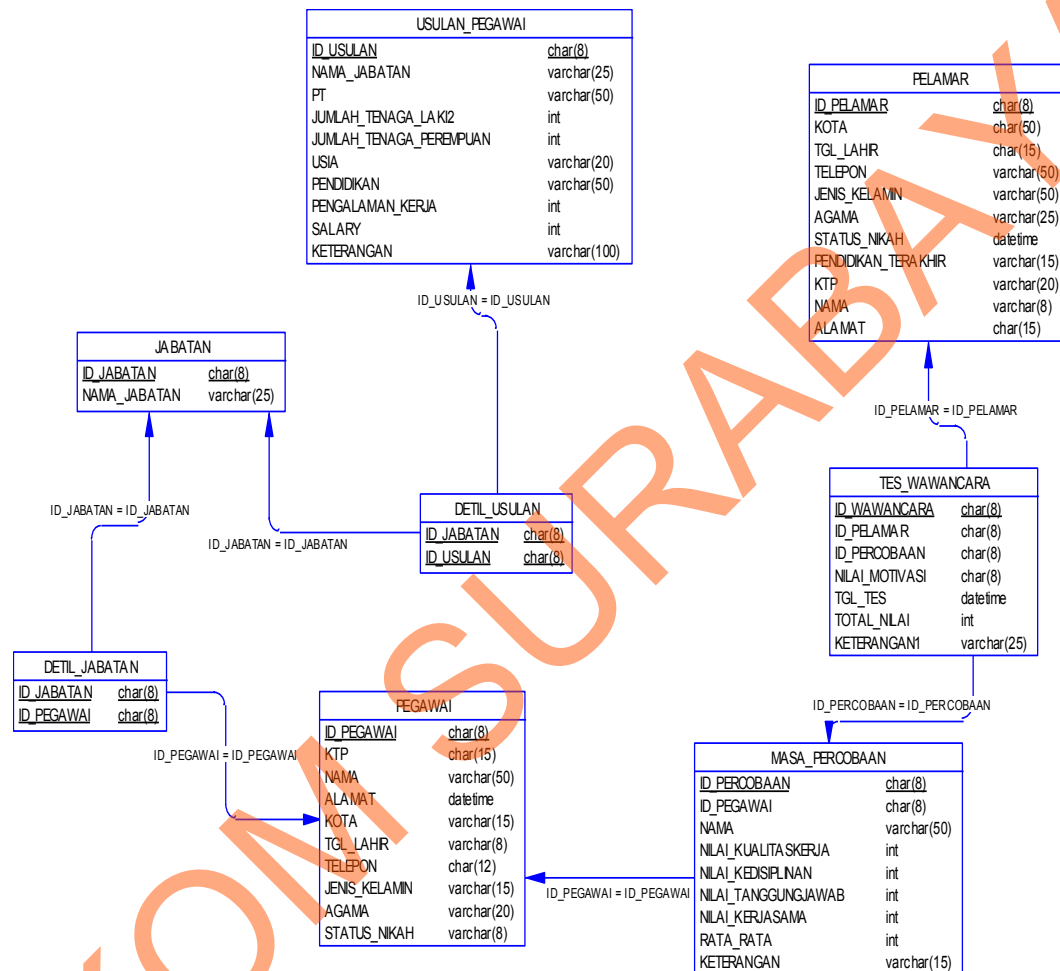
USULAN_PEGAWAI

| | |
|---|---|
| ID_USULAN | char(8) |
| NAMA_JABATAN | varchar(25) |
| PT | varchar(50) |
| JUMLAH_TENAGA_LAKI2 | int |
| JUMLAH_TENAGA_PEREMPUAN | int |
| USIA | varchar(20) |
| PENDIDIKAN | varchar(50) |
| PENGALAMAN_KERJA | int |
| SALARY | int |
| KETERANGAN | varchar(100) |

PELAMAR

| | |
|---|---|
| ID_PELAMAR | char(8) |
| KOTA | char(50) |
| TGL_LAHIR | char(15) |
| TELEPON | varchar(50) |
| JENIS_KELAMIN | varchar(50) |
| AGAMA | varchar(25) |
| STATUS_NIKAH | datetime |
| PENDIDIKAN_TERAKHIR | varchar(15) |
| KTP | varchar(20) |
| NAMA | varchar(8) |
| ALAMAT | char(15) |

ID_USULAN = ID_USULAN

JABATAN

| | |
|---|---|
| ID_JABATAN | char(8) |
| NAMA_JABATAN | varchar(25) |

ID_PELAMAR = ID_PELAMAR

TES_WAWANCARA

| | |
|---|---|
| ID_WAWANCARA | char(8) |
| ID_PELAMAR | char(8) |
| ID_PERCOBAAN | char(8) |
| NILAI_MOTIVASI | char(8) |
| TGL_TES | datetime |
| TOTAL_NILAI | int |
| KETERANGAN1 | varchar(25) |

ID_JABATAN = ID_JABATAN

DETIL_USULAN

| | |
|---|---|
| ID_JABATAN | char(8) |
| ID_USULAN | char(8) |

ID_JABATAN = ID_JABATAN

DETIL_JABATAN

| | |
|---|---|
| ID_JABATAN | char(8) |
| ID_PEGAWAI | char(8) |

ID_PERCOBAAN = ID_PERCOBAAN

PEGAWAI

| | |
|---|---|
| ID_PEGAWAI | char(8) |
| KTP | char(15) |
| NAMA | varchar(50) |
| ALAMAT | datetime |
| KOTA | varchar(15) |
| TGL_LAHIR | varchar(8) |
| TELEPON | char(12) |
| JENIS_KELAMIN | varchar(15) |
| AGAMA | varchar(20) |
| STATUS_NIKAH | varchar(8) |

ID_PEGAWAI = ID_PEGAWAI

MASA_PERCOBAAN

| | |
|---|---|
| ID_PERCOBAAN | char(8) |
| ID_PEGAWAI | char(8) |
| NAMA | varchar(50) |
| NILAI_KUALITASKERJA | int |
| NILAI_KEDISIPLINAN | int |
| NILAI_TANGGUNGJAWAB | int |
| NILAI_KERJASAMA | int |
| RATA_RATA | int |
| KETERANGAN | varchar(15) |

ID_PEGAWAI = ID_PEGAWAI

STIKOM SURABAYA